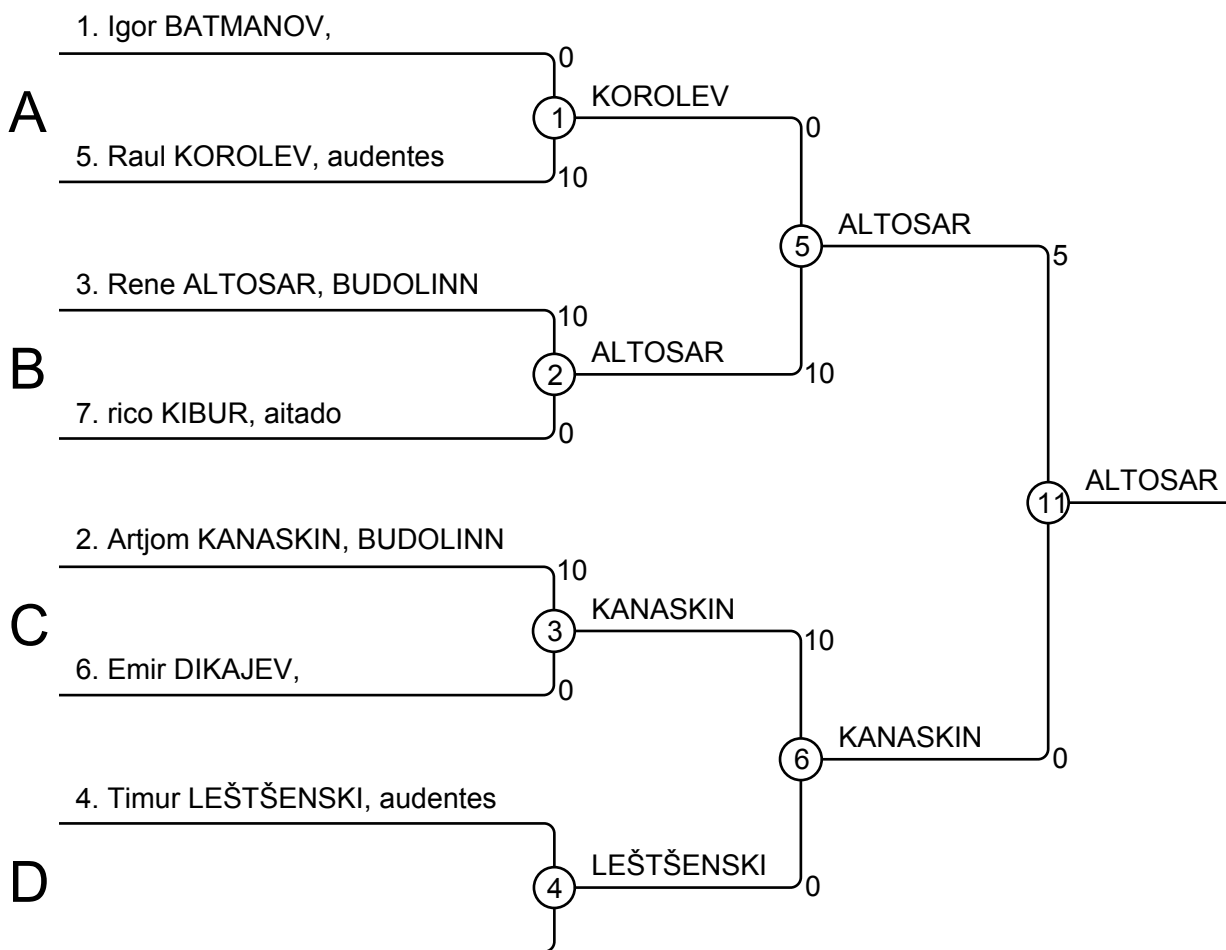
1. Igor BATMANOV,

0

A

1

KOROLEV

5. Raul KOROLEV, audentes

10

0

5

ALTOSAR

5

3. Rene ALTOSAR, BUDOLINN

10

B

2

ALTOSAR

10

7. rico KIBUR, aitado

0

11

ALTOSAR

2. Artjom KANASKIN, BUDOLINN

10

C

3

KANASKIN

10

6. Emir DIKAJEV,

0

6

KANASKIN

0

4. Timur LEŠTŠENSKI, audentes

D

4

LEŠTŠENSKI

0